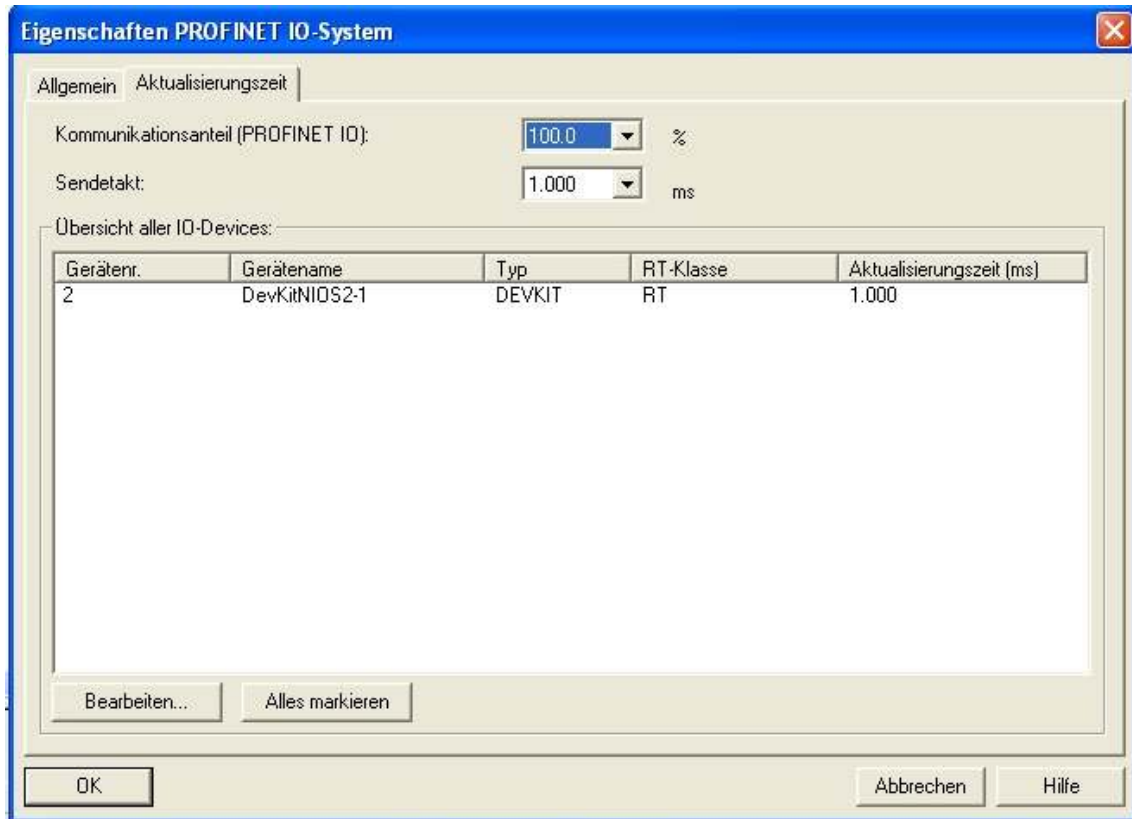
Eigenschaften PROFINET IO-System

Allgemein Aktualisierungszeit

Kommunikationsanteil (PROFINET IO): 100.0 %

Sendetakt: 1.000 ms

Übersicht aller IO-Devices:

| Gerätenr. | Gerätename | Typ | RT-Klasse | Aktualisierungszeit (ms) |
|---|---|---|---|---|
| 2 | DevKitNIOS2-1 | DEVKIT | RT | 1.000 |

Bearbeiten... Alles markieren

OK Abbrechen Hilfe